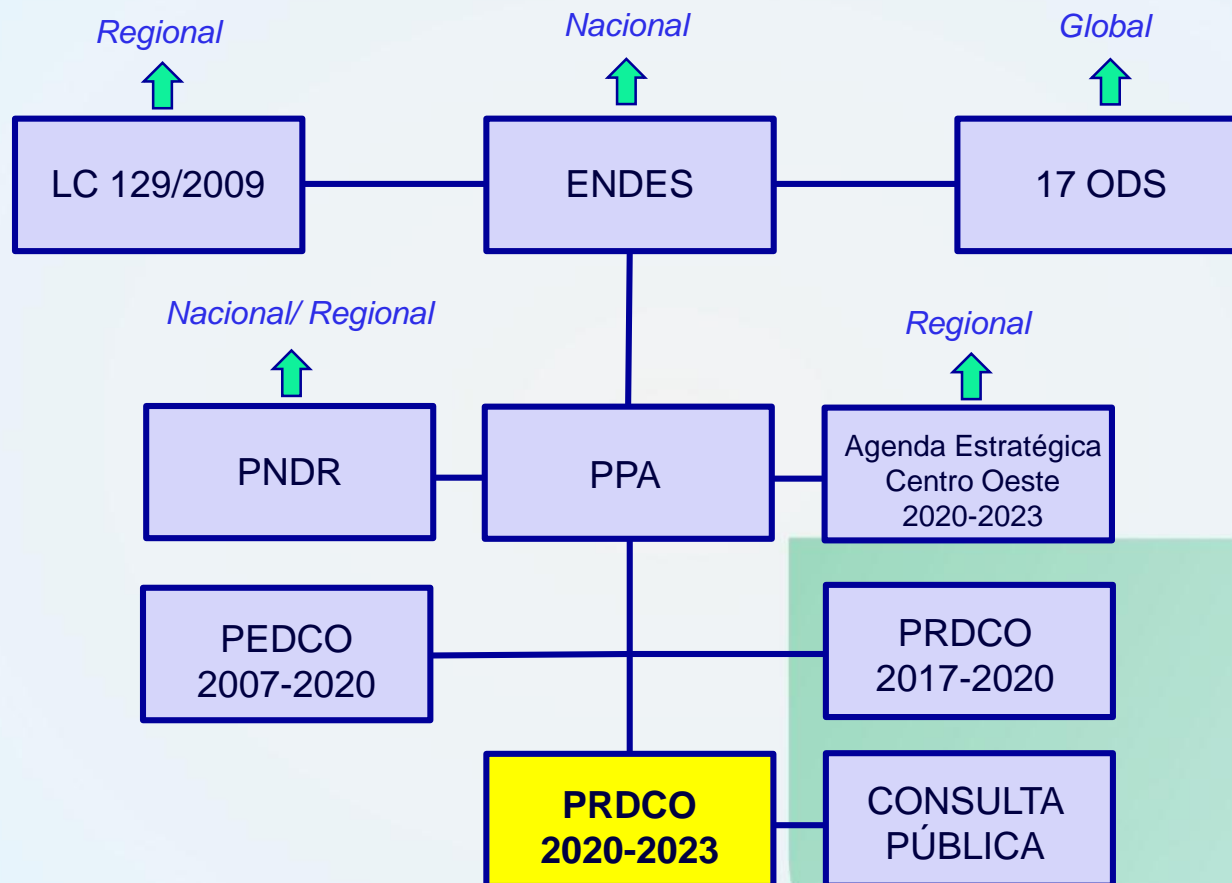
Regional

Nacional

Global

LC 129/2009

ENDES

17 ODS

Nacional/ Regional

Regional

PNDR

PPA

Agenda Estratégica Centro Oeste 2020-2023

PEDCO 2007-2020

PRDCO 2017-2020

PRDCO 2020-2023

CONSULTA PÚBLICA